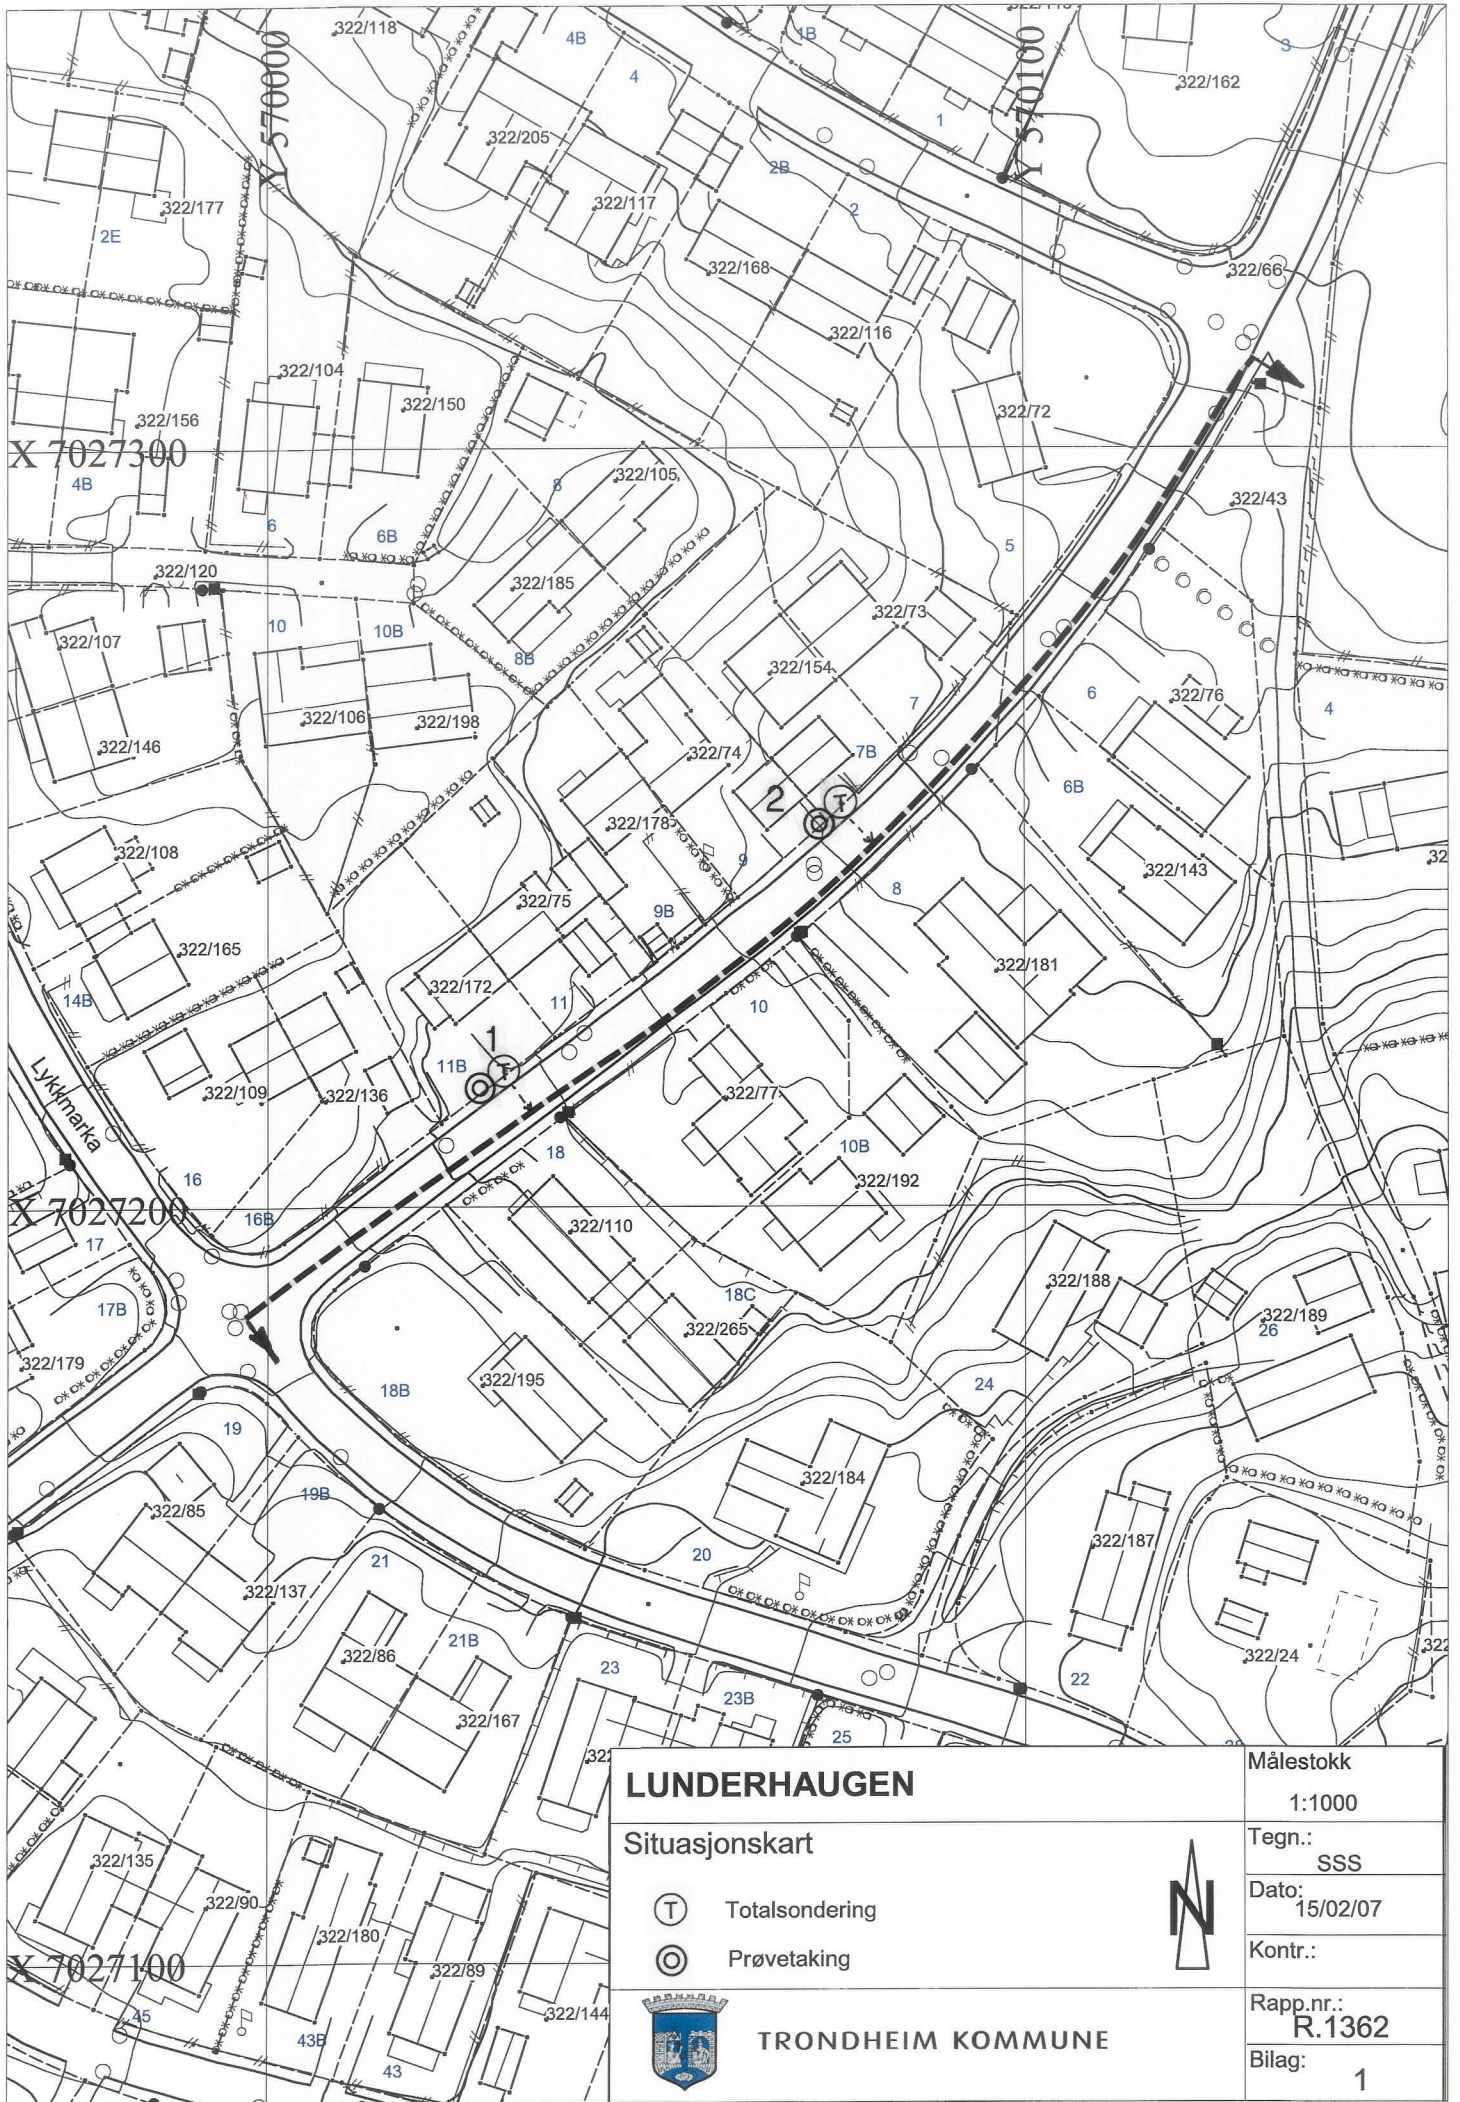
322/118
4B
1B
3
322/162
4
1
322/205
2B
322/117
2
2E
322/177
322/168
322/66
322/116
322/104
322/150
322/72
322/156
X 7027300
4B
8
322/105
322/43
6
6B
5
322/120
322/185
322/73
10
10B
322/107
8B
322/154
6
322/76
4
7
322/106
322/198
322/146
322/74
7B
6B
2
322/178
322/108
9
322/143
8
322/75
9B
322/165
322/181
322/172
14B
11
10
1
11B
322/109
322/136
322/77
Lykkmarka
18
10B
16
322/192
X 7027200
16B
17
322/110
322/188
17B
18C
322/189
26
322/265
322/179
322/195
18B
24
19
322/184
19B
322/85
322/187
20
21
322/137
322/86
21B
322/24
23
22
23B
322/167
25
LUNDERHAUGEN
Målestokk
1:1000
Situasjonskart
Tegn.:
SSS
322/135
Dato:
15/02/07
322/90
Totalsondering
322/180
Prøvetaking
Kontr.:
X 7027100
322/89
Rapp.nr.:
R.1362
45
322/144
TRONDHEIM KOMMUNE
43B
Bilag:
43
1
Y 570000
Y 570100